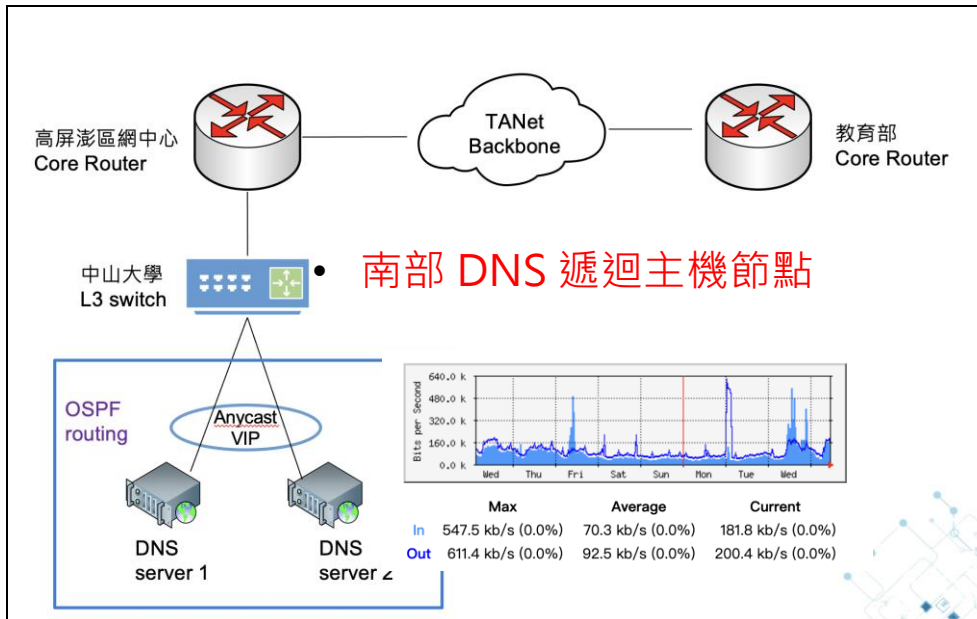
高屏澎區網中心
Core Router

TANet
Backbone

教育部
Core Router

中山大學
L3 switch

• 南部 DNS 遞迴主機節點

OSPF
routing

Anycast
VIP

DNS
server 1

DNS
server 2

Bits per Second
640.0 k
480.0 k
320.0 k
160.0 k
0.0 k
Wed Thu Fri Sat Sun Mon Tue Wed

| | Max | Average | Current |
|---|---|---|---|
| In | 547.5 kb/s (0.0%) | 70.3 kb/s (0.0%) | 181.8 kb/s (0.0%) |
| Out | 611.4 kb/s (0.0%) | 92.5 kb/s (0.0%) | 200.4 kb/s (0.0%) |